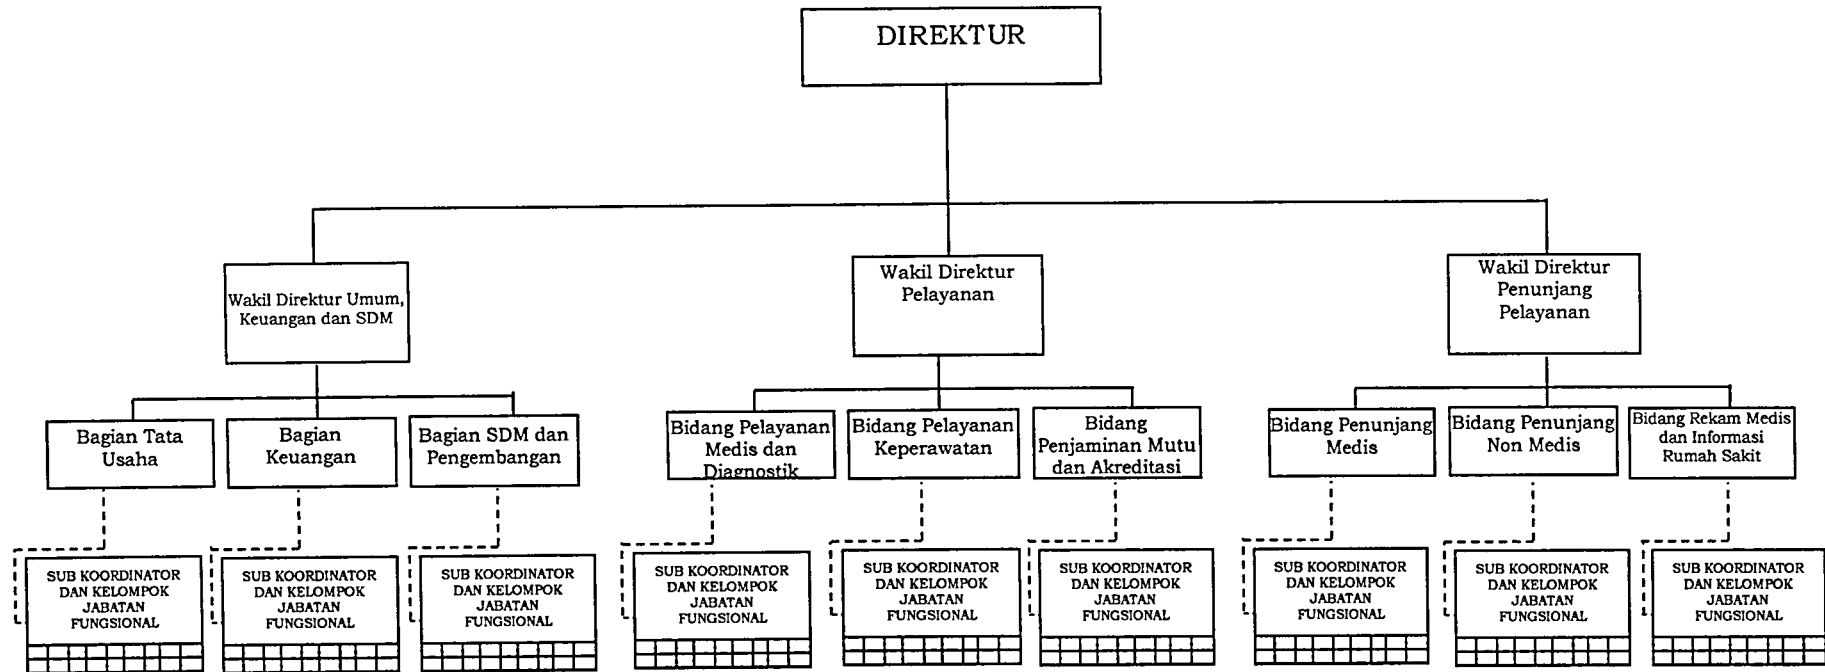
DIREKTUR

Wakil Direktur Umum, Keuangan dan SDM

Wakil Direktur Pelayanan

Wakil Direktur Penunjang Pelayanan

Bagian Tata Usaha

Bagian Keuangan

Bagian SDM dan Pengembangan

Bidang Pelayanan Medis dan Diagnostik

Bidang Pelayanan Keperawatan

Bidang Penjaminan Mutu dan Akreditasi

Bidang Penunjang Medis

Bidang Penunjang Non Medis

Bidang Rekam Medis dan Informasi Rumah Sakit

SUB KOORDINATOR DAN KELOMPOK JABATAN FUNGSIONAL

SUB KOORDINATOR DAN KELOMPOK JABATAN FUNGSIONAL

SUB KOORDINATOR DAN KELOMPOK JABATAN FUNGSIONAL

SUB KOORDINATOR DAN KELOMPOK JABATAN FUNGSIONAL

SUB KOORDINATOR DAN KELOMPOK JABATAN FUNGSIONAL

SUB KOORDINATOR DAN KELOMPOK JABATAN FUNGSIONAL

SUB KOORDINATOR DAN KELOMPOK JABATAN FUNGSIONAL

SUB KOORDINATOR DAN KELOMPOK JABATAN FUNGSIONAL

SUB KOORDINATOR DAN KELOMPOK JABATAN FUNGSIONAL